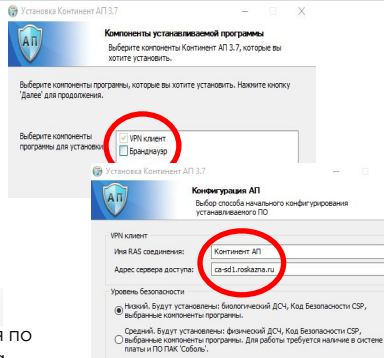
Установка Континент АП 3.7

Компоненты устанавливаемой программы

Выберите компоненты Континент АП 3.7, которые вы хотите установить.

Выберите компоненты программы, которые вы хотите установить. Нажмите кнопку 'Далее' для продолжения.

Выберите компоненты программы для установки

VPN клиент

Брандмауэр

Установка Континент АП 3.7

Конфигурация АП

Выбор способа начального конфигурирования устанавливаемого ПО

АП

VPN клиент

Имя RAS соединения: Континент АП

Адрес сервера доступа: ca-sd1.roskazna.ru

Уровень безопасности

Низкий. Будут установлены: биологический ДСЧ, Код Безопасности CSP, выбранные компоненты программы.

Средний. Будут установлены: физический ДСЧ, Код Безопасности CSP, выбранные компоненты программы. Для работы требуется наличие в системе платы и ПО ПАК 'Соболь'.

я по

я